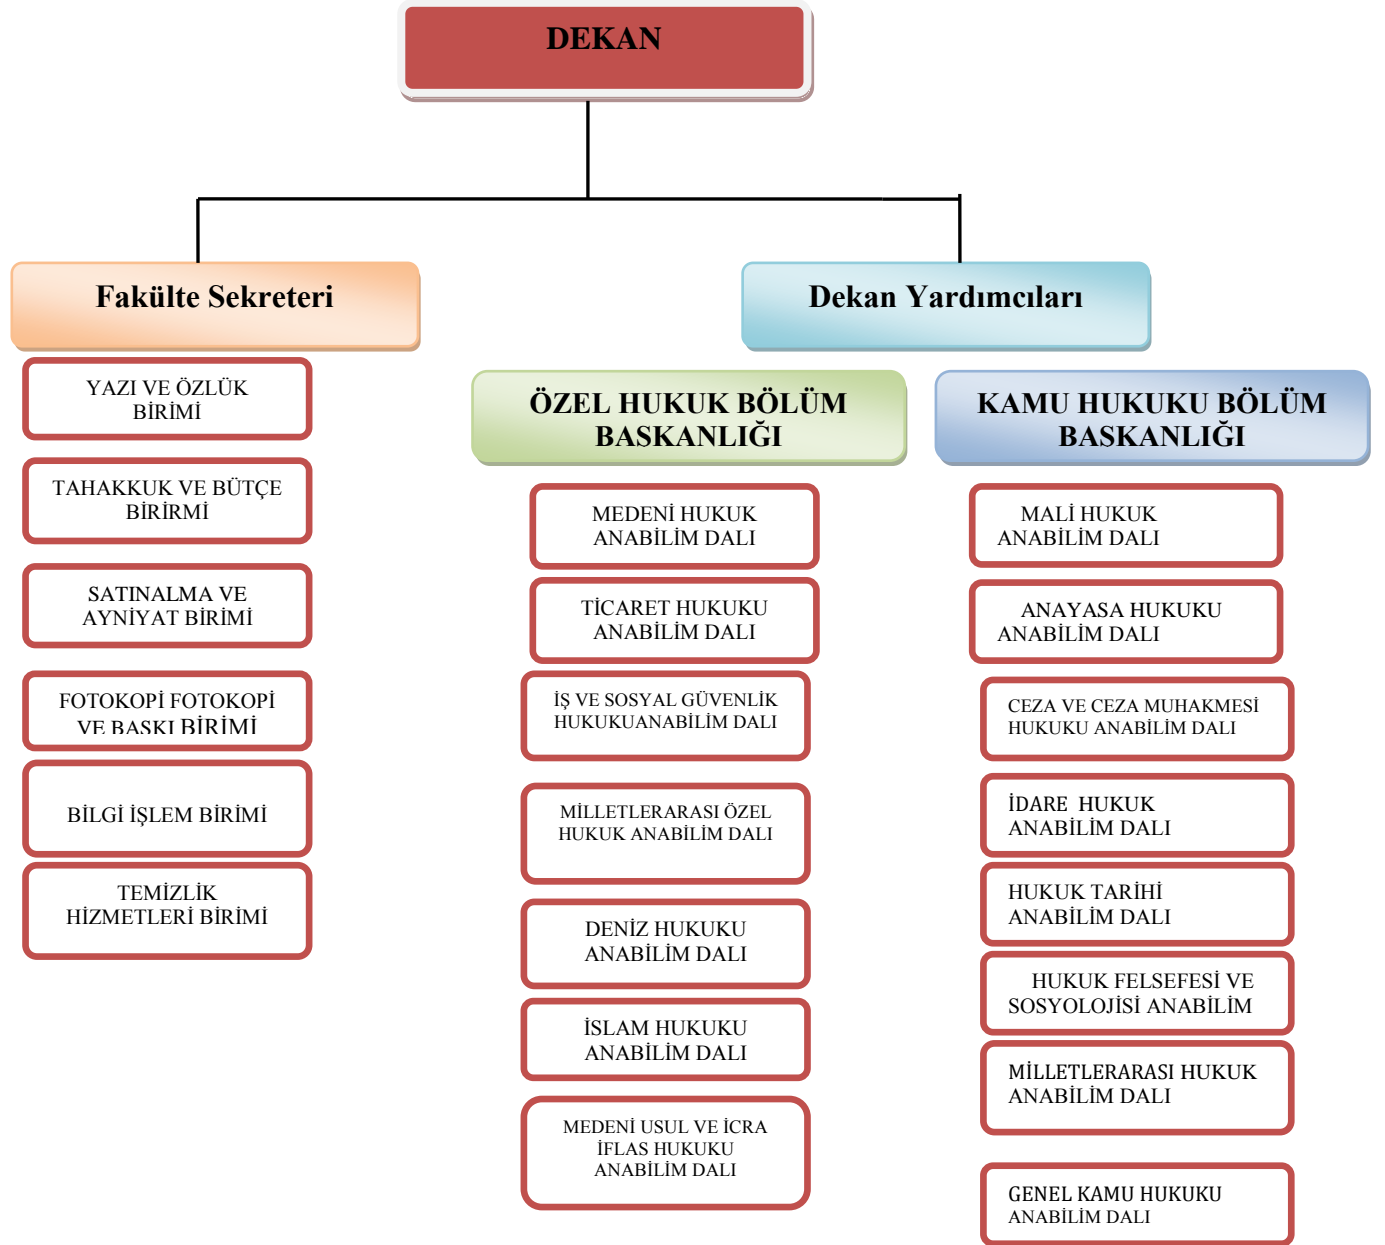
DEKAN

Fakülte Sekreteri

YAZI VE ÖZLÜK BİRİMİ

TAHAKKUK VE BÜTÇE BİRİRMİ

SATINALMA VE AYNİYAT BİRİMİ

FOTOKOPİ FOTOKOPİ VE BASKI BİRİMİ

BİLGİ İŞLEM BİRİMİ

TEMİZLİK HİZMETLERİ BİRİMİ

Dekan Yardımcıları

ÖZEL HUKUK BÖLÜM BASKANLIĞI

MEDENİ HUKUK ANABİLİM DALI

TİCARET HUKUKU ANABİLİM DALI

İŞ VE SOSYAL GÜVENLİK HUKUKUANABİLİM DALI

MİLLETLERARASI ÖZEL HUKUK ANABİLİM DALI

DENİZ HUKUKU ANABİLİM DALI

İSLAM HUKUKU ANABİLİM DALI

MEDENİ USUL VE İCRA İFLAS HUKUKU ANABİLİM DALI

KAMU HUKUKU BÖLÜM BASKANLIĞI

MALİ HUKUK ANABİLİM DALI

ANAYASA HUKUKU ANABİLİM DALI

CEZA VE CEZA MUHAKMESİ HUKUKU ANABİLİM DALI

İDARE HUKUK ANABİLİM DALI

HUKUK TARİHİ ANABİLİM DALI

HUKUK FELSEFESİ VE SOSYOLOJİSİ ANABİLİM

MİLLETLERARASI HUKUK ANABİLİM DALI

GENEL KAMU HUKUKU ANABİLİM DALI